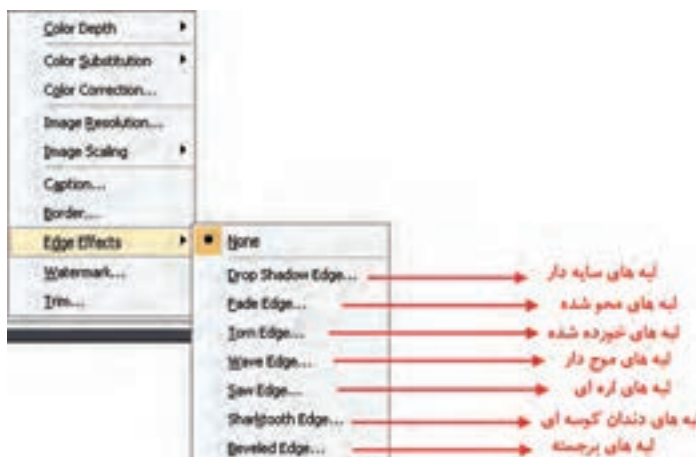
Color Depth
Color Substitution
Color Correction...
Image Resolution...
Image Scaling
Caption...
Border...
Edge Effects
Watermark...
Trim...

None
Drop Shadow Edge... لبه های سایه دار
Fade Edge... لبه های محو شده
Torn Edge... لبه های خورده شده
Wave Edge... لبه های موج دار
Saw Edge... لبه های اره ای
Sharktooth Edge... لبه های دندان کوسه ای
Beveled Edge... لبه های برجسته